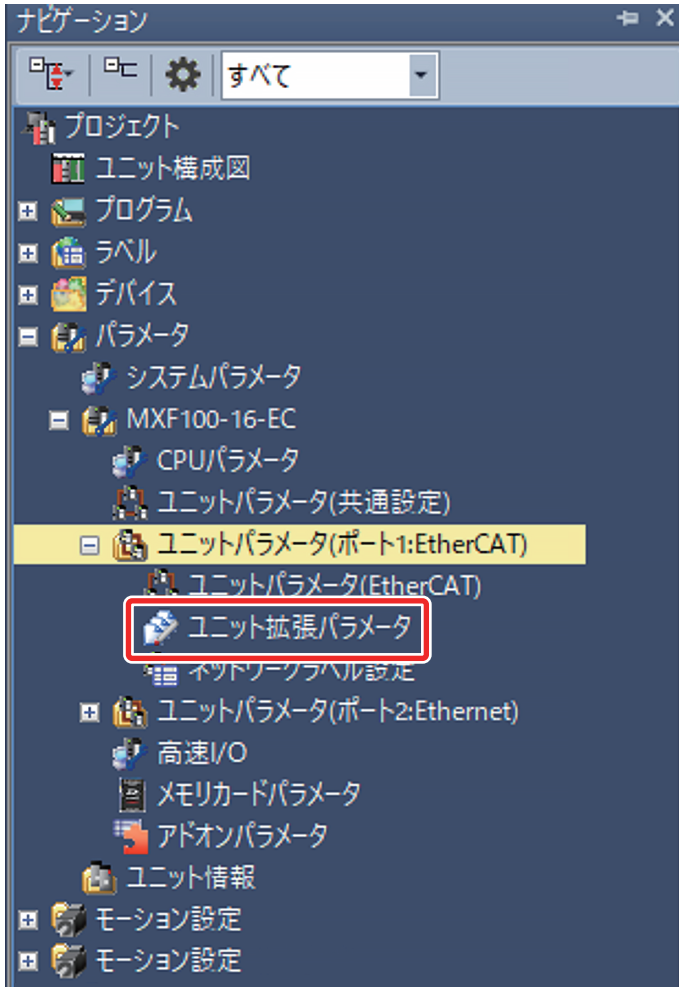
ナビゲーション

すべて

プロジェクト
ユニット構成図
プログラム
ラベル
デバイス
パラメータ
システムパラメータ
MXF100-16-EC
CPUパラメータ
ユニットパラメータ(共通設定)
ユニットパラメータ(ポート1:EtherCAT)
ユニットパラメータ(EtherCAT)
ユニット拡張パラメータ
ネットワークラベル設定
ユニットパラメータ(ポート2:Ethernet)
高速I/O
メモリカードパラメータ
アドオンパラメータ
ユニット情報
モーション設定
モーション設定